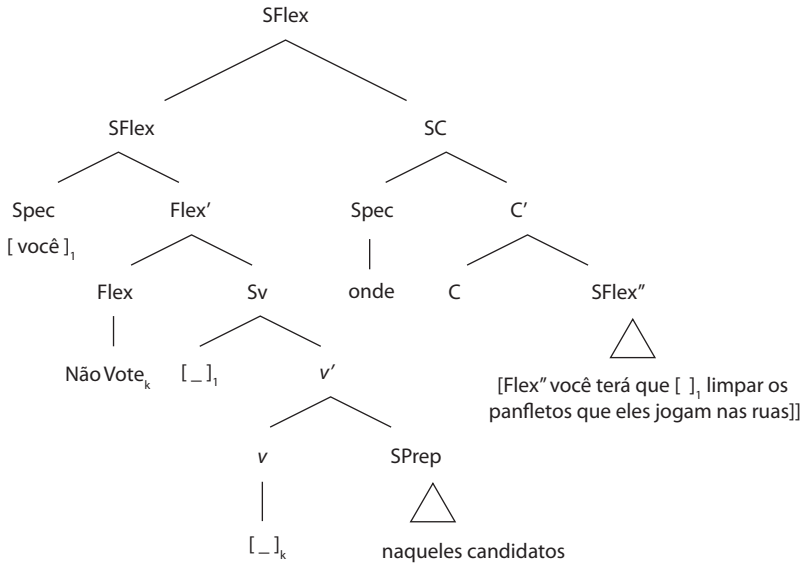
SFlex

SFlex

SC

Spec

Flex′

Spec

C′

$[\text{ você }]_1$

Flex

Sv

onde

C

SFlex″

Não $\text{Vote}_k$

$[\_]_1$

$v'$

[Flex″ você terá que $[\ ]_1$ limpar os panfletos que eles jogam nas ruas]]

$v$

SPrep

$[\_]_k$

naqueles candidatos